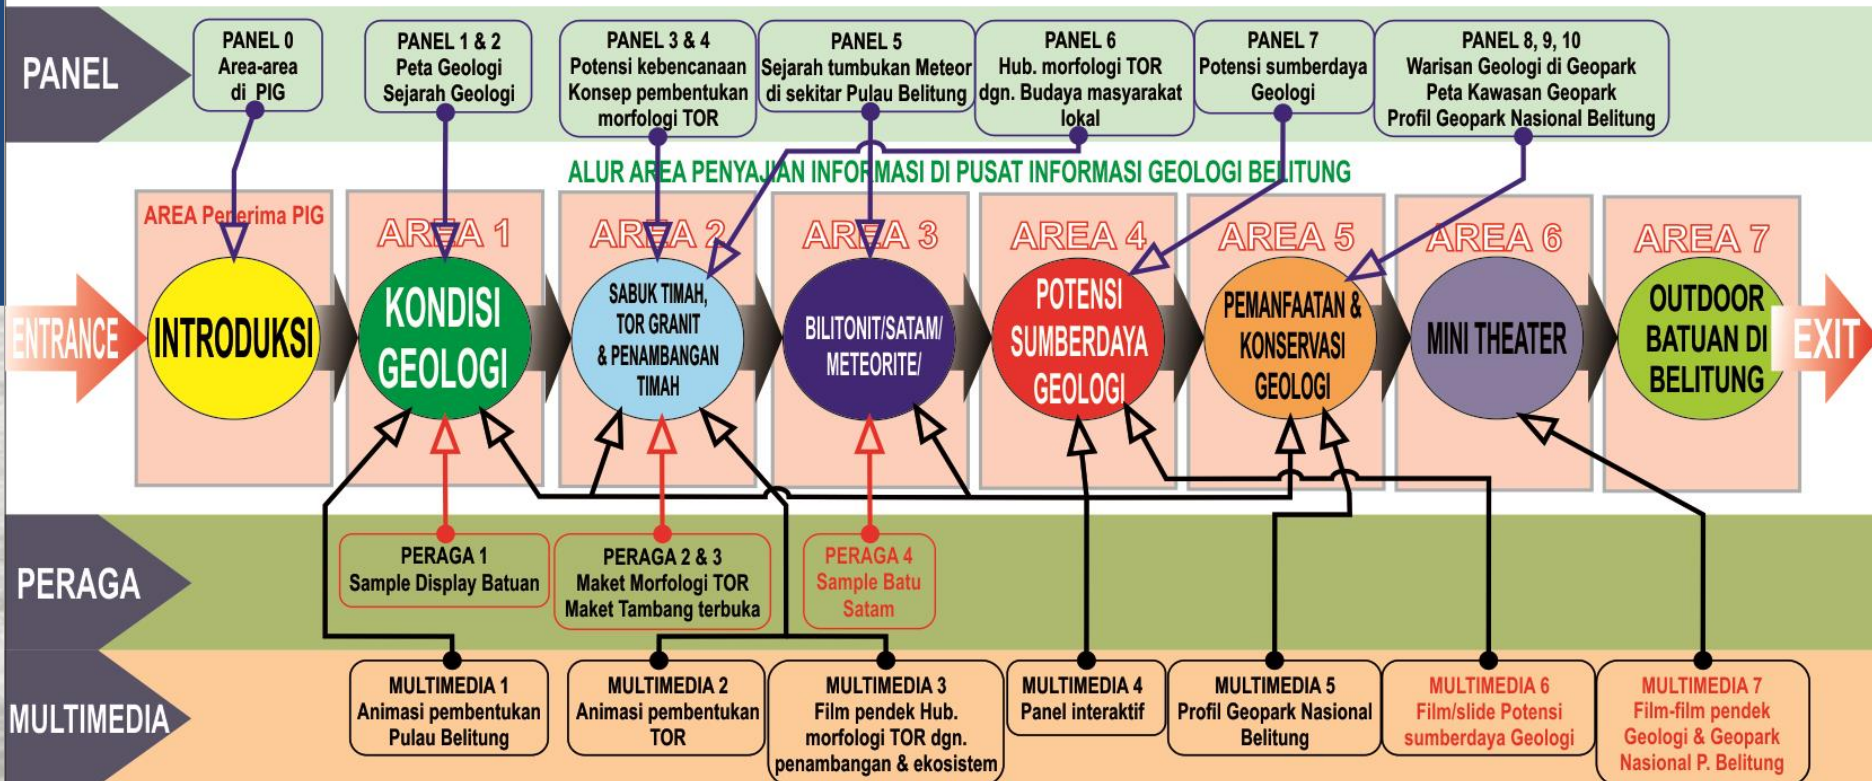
PANEL

PANEL 0
Area-area
di PIG

PANEL 1 & 2
Peta Geologi
Sejarah Geologi

PANEL 3 & 4
Potensi kebencanaan
Konsep pembentukan
morfologi TOR

PANEL 5
Sejarah tumbukan Meteor
di sekitar Pulau Belitung

PANEL 6
Hub. morfologi TOR
dgn. Budaya masyarakat
lokal

PANEL 7
Potensi sumberdaya
Geologi

PANEL 8, 9, 10
Warisan Geologi di Geopark
Peta Kawasan Geopark
Profil Geopark Nasional Belitung

ALUR AREA PENYAJIAN INFORMASI DI PUSAT INFORMASI GEOLOGI BELITUNG

AREA Penerima PIG

AREA 1

AREA 2

AREA 3

AREA 4

AREA 5

AREA 6

AREA 7

ENTRANCE

INTRODUKSI

KONDISI GEOLOGI

SABUK TIMAH, TOR GRANIT & PENAMBANGAN TIMAH

BILITONIT/SATAM/ METEORITE/

POTENSI SUMBERDAYA GEOLOGI

PEMANFAATAN & KONSERVASI GEOLOGI

MINI THEATER

OUTDOOR BATUAN DI BELITUNG

EXIT

PERAGA

PERAGA 1
Sample Display Batuan

PERAGA 2 & 3
Maket Morfologi TOR
Maket Tambang terbuka

PERAGA 4
Sample Batu
Satam

MULTIMEDIA

MULTIMEDIA 1
Animasi pembentukan
Pulau Belitung

MULTIMEDIA 2
Animasi pembentukan
TOR

MULTIMEDIA 3
Film pendek Hub.
morfologi TOR dgn.
penambangan & ekosistem

MULTIMEDIA 4
Panel interaktif

MULTIMEDIA 5
Profil Geopark Nasional
Belitung

MULTIMEDIA 6
Film/slide Potensi
sumberdaya Geologi

MULTIMEDIA 7
Film-film pendek
Geologi & Geopark
Nasional P. Belitung